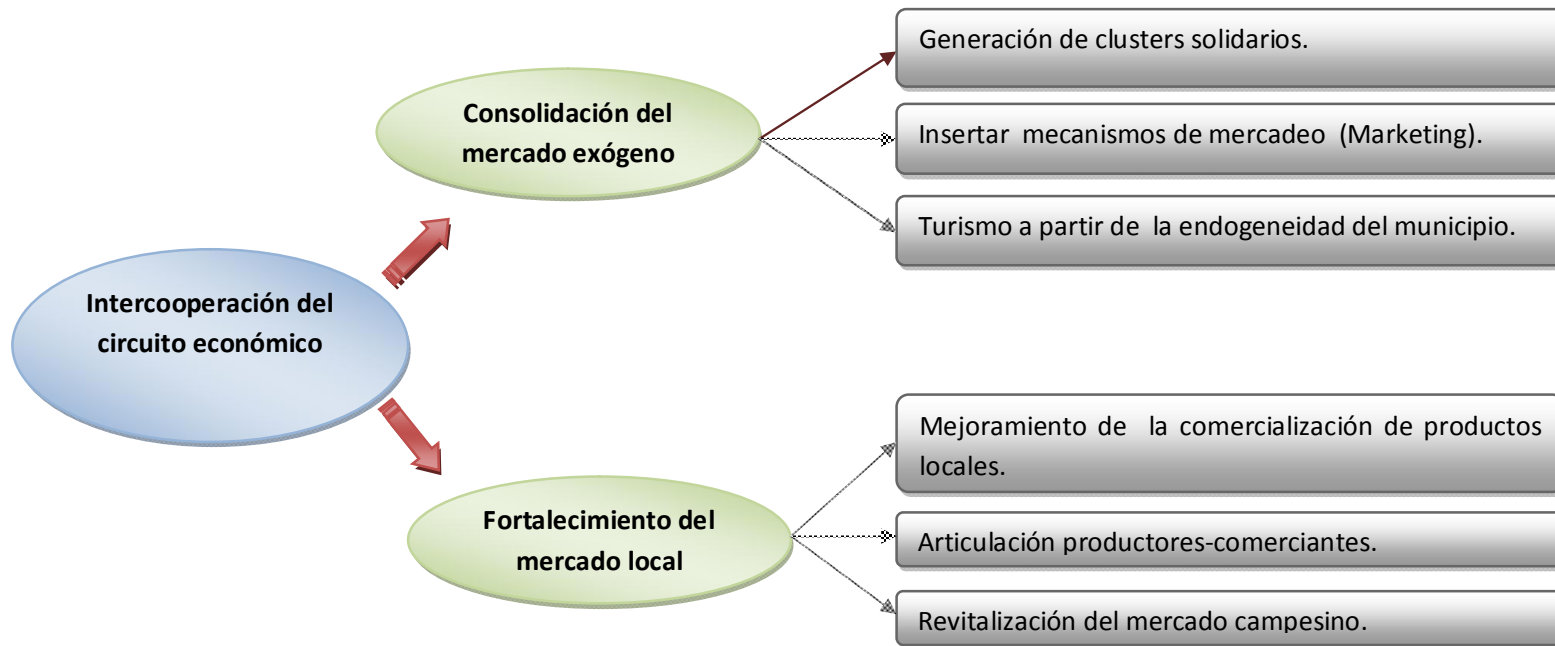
Intercooperación del circuito económico

Consolidación del mercado exógeno

Generación de clusters solidarios.

Insertar mecanismos de mercadeo (Marketing).

Turismo a partir de la endogeneidad del municipio.

Fortalecimiento del mercado local

Mejoramiento de la comercialización de productos locales.

Articulación productores-comerciantes.

Revitalización del mercado campesino.